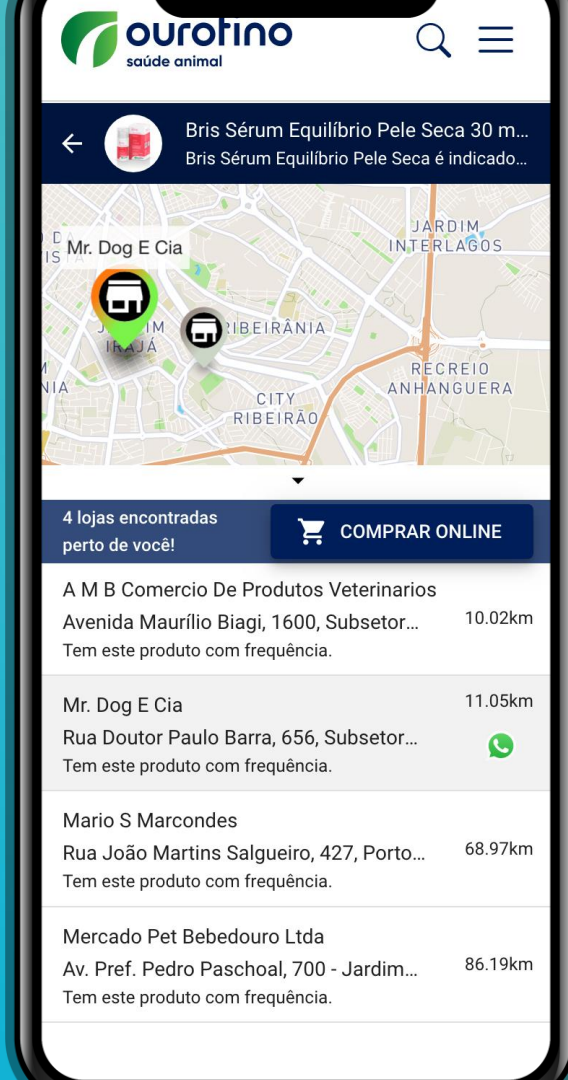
ourofino
saúde animal

Bris Sérum Equilíbrio Pele Seca 30 m...
Bris Sérum Equilíbrio Pele Seca é indicado...

Mr. Dog E Cia
JARDIM INTERLAGOS
RIBEIRÂNIA
IRAJÁ
RECREIO ANHANGUERA
CITY RIBEIRÃO

4 lojas encontradas perto de você!

COMPRAR ONLINE

A M B Comercio De Produtos Veterinarios
Avenida Maurílio Biagi, 1600, Subsetor...
10.02km
Tem este produto com frequência.

Mr. Dog E Cia
11.05km
Rua Doutor Paulo Barra, 656, Subsetor...
Tem este produto com frequência.

Mario S Marcondes
Rua João Martins Salgueiro, 427, Porto...
68.97km
Tem este produto com frequência.

Mercado Pet Bebedouro Ltda
Av. Pref. Pedro Paschoal, 700 - Jardim...
86.19km
Tem este produto com frequência.